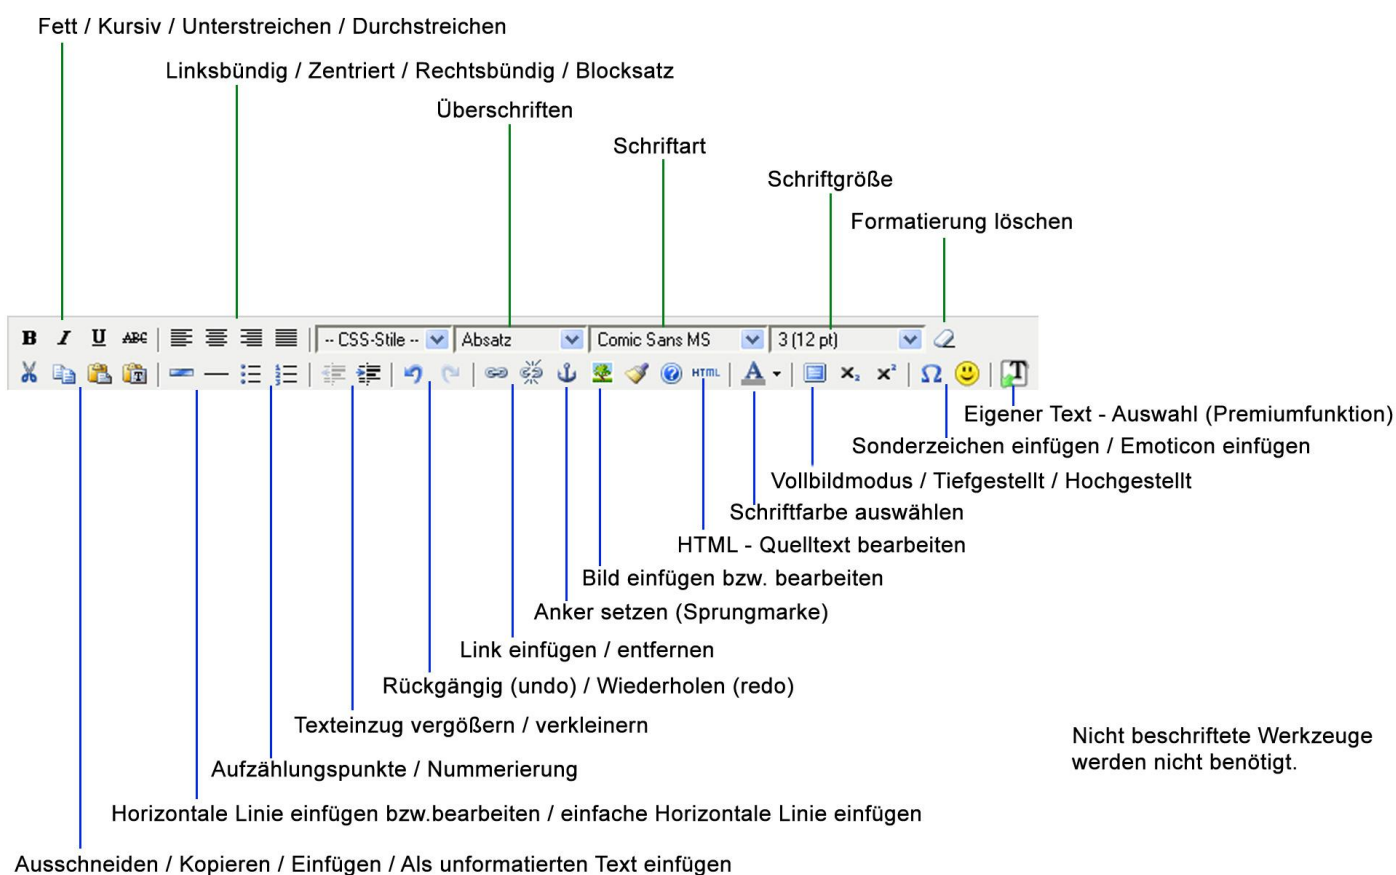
Fett / Kursiv / Unterstreichen / Durchstreichen

Linksbündig / Zentriert / Rechtsbündig / Blocksatz

Überschriften

Schriftart

Schriftgröße

Formatierung löschen

B I U ABC -- CSS-Stile -- Absatz Comic Sans MS 3 (12 pt)

HTML

Eigener Text - Auswahl (Premiumfunktion)

Sonderzeichen einfügen / Emoticon einfügen

Vollbildmodus / Tiefgestellt / Hochgestellt

Schriftfarbe auswählen

HTML - Quelltext bearbeiten

Bild einfügen bzw. bearbeiten

Anker setzen (Sprungmarke)

Link einfügen / entfernen

Rückgängig (undo) / Wiederholen (redo)

Texteinzug vergößern / verkleinern

Aufzählungspunkte / Nummerierung

Horizontale Linie einfügen bzw.bearbeiten / einfache Horizontale Linie einfügen

Ausschneiden / Kopieren / Einfügen / Als unformatierten Text einfügen

Nicht beschriftete Werkzeuge werden nicht benötigt.